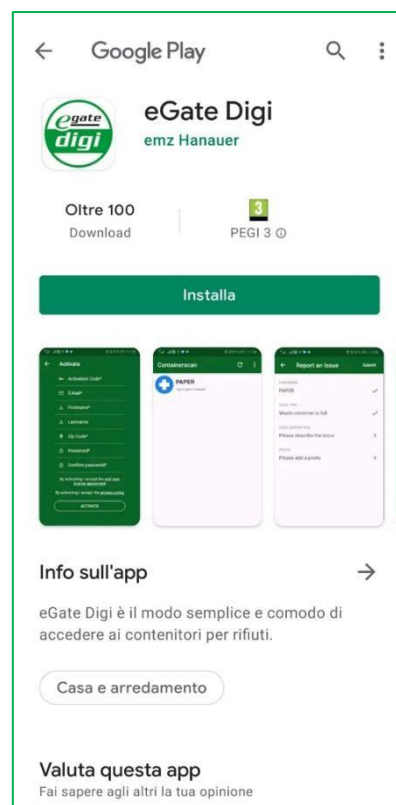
Google Play

egate digi

eGate Digi
emz Hanauer

Oltre 100
Download

3
PEGI 3 ⓘ

Installa

Activate
Activation Code*
E-Mail*
Firstname*
Lastname
Zip Code*
Password*
Confirm password*
ACTIVATE

Containerscan
PAPER

Report an issue
Submit
PAPER
Waste container is full
Please describe the issue
Please add a photo

Info sull'app

eGate Digi è il modo semplice e comodo di accedere ai contenitori per rifiuti.

Casa e arredamento

Valuta questa app
Fai sapere agli altri la tua opinione